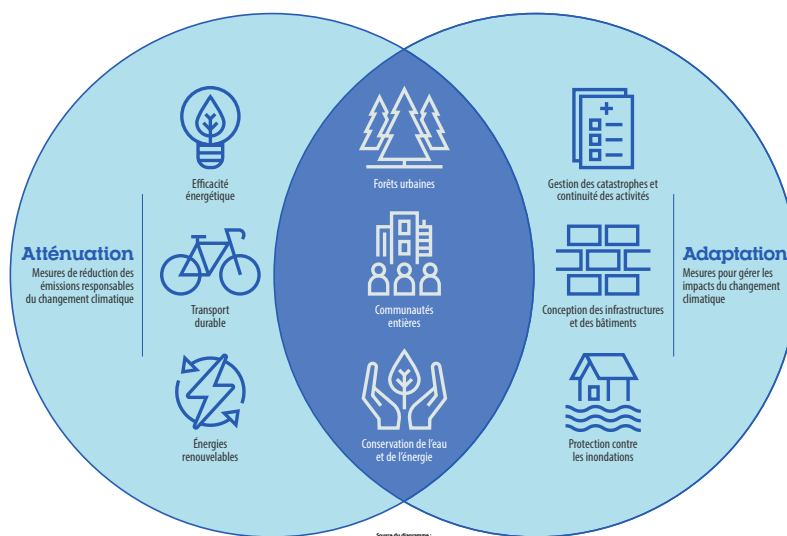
Atténuation
Mesures de réduction des émissions responsables du changement climatique

Efficacité énergétique

Transport durable

Énergies renouvelables

Forêts urbaines

Communautés entières

Conservation de l'eau et de l'énergie

Gestion des catastrophes et continuité des activités

Conception des infrastructures et des bâtiments

Protection contre les inondations

Adaptation
Mesures pour gérer les impacts du changement climatique

Source du diagramme : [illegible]